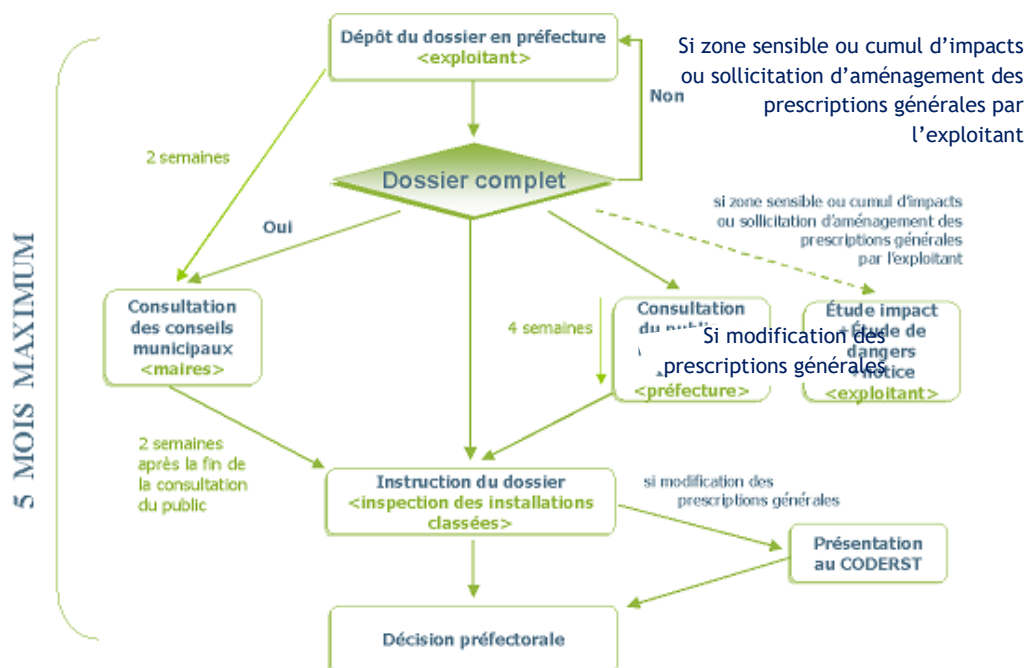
5 MOIS MAXIMUM

Dépôt du dossier en préfecture
<exploitant>

Si zone sensible ou cumul d'impacts ou sollicitation d'aménagement des prescriptions générales par l'exploitant

Non

2 semaines

Dossier complet

si zone sensible ou cumul d'impacts ou sollicitation d'aménagement des prescriptions générales par l'exploitant

Oui

Consultation des conseils municipaux
<maires>

4 semaines

Consultation du publ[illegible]
<préfecture>

Si modification des prescriptions générales

Étude impact + Étude de dangers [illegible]otice
<exploitant>

2 semaines après la fin de la consultation du public

Instruction du dossier
<inspection des installations classées>

si modification des prescriptions générales

Présentation au CODERST

Décision préfectorale